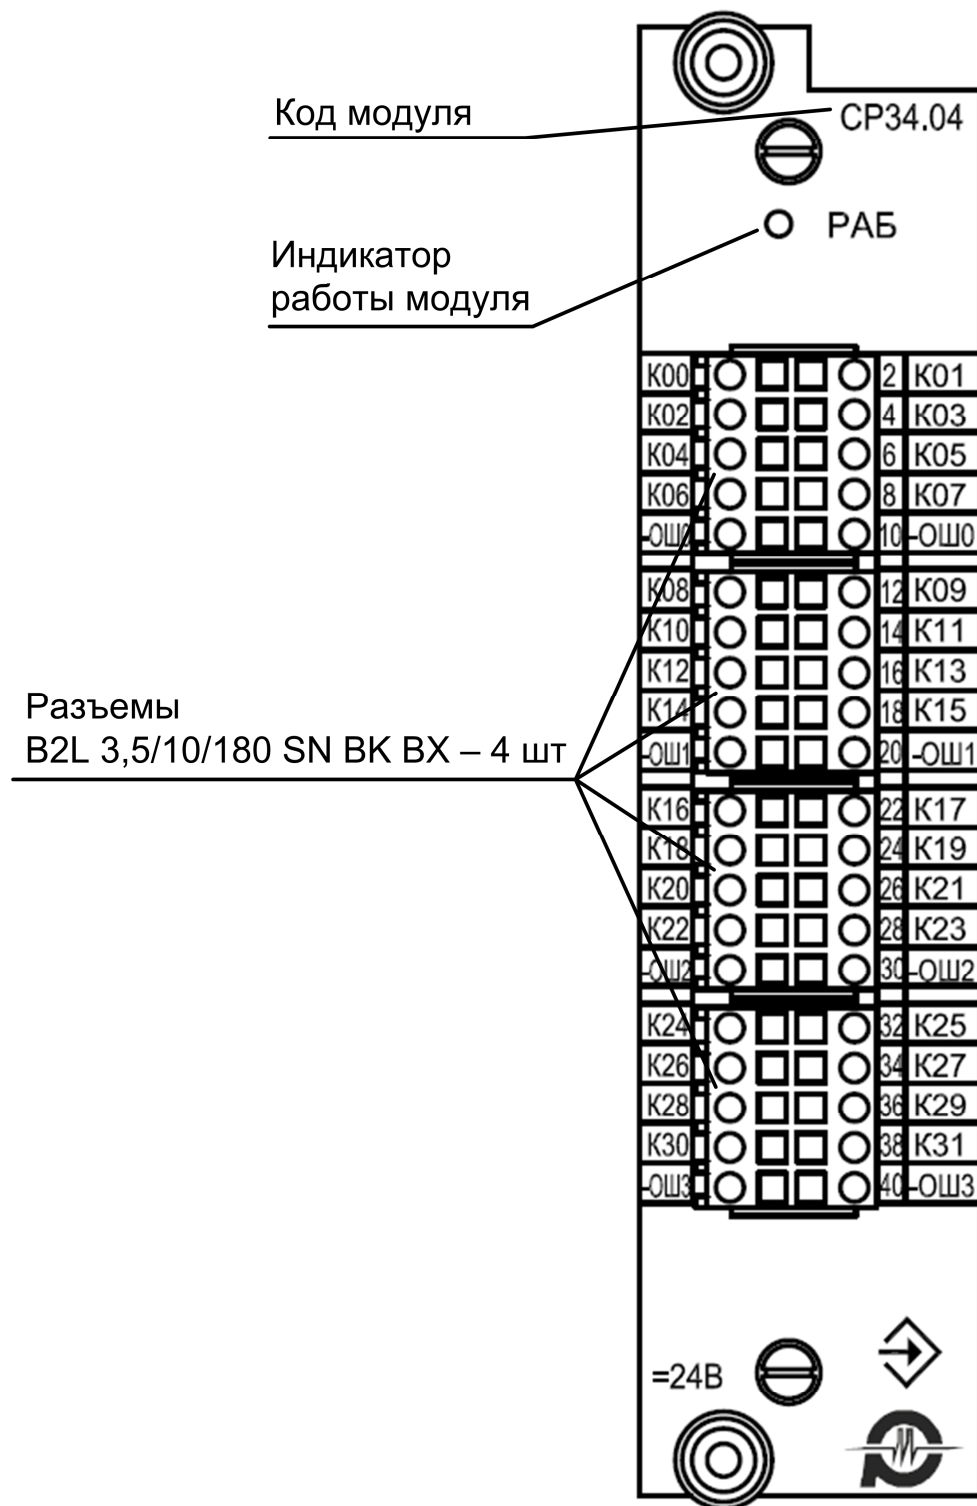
Код модуля

CP34.04

Индикатор работы модуля

РАБ

Разъемы
B2L 3,5/10/180 SN BK BX – 4 шт

| | | |
|---|---|---|
| K00 | 2 | K01 |
| K02 | 4 | K03 |
| K04 | 6 | K05 |
| K06 | 8 | K07 |
| -ОШ0 | 10 | -ОШ0 |
| K08 | 12 | K09 |
| K10 | 14 | K11 |
| K12 | 16 | K13 |
| K14 | 18 | K15 |
| -ОШ1 | 20 | -ОШ1 |
| K16 | 22 | K17 |
| K18 | 24 | K19 |
| K20 | 26 | K21 |
| K22 | 28 | K23 |
| -ОШ2 | 30 | -ОШ2 |
| K24 | 32 | K25 |
| K26 | 34 | K27 |
| K28 | 36 | K29 |
| K30 | 38 | K31 |
| -ОШ3 | 40 | -ОШ3 |

=24В